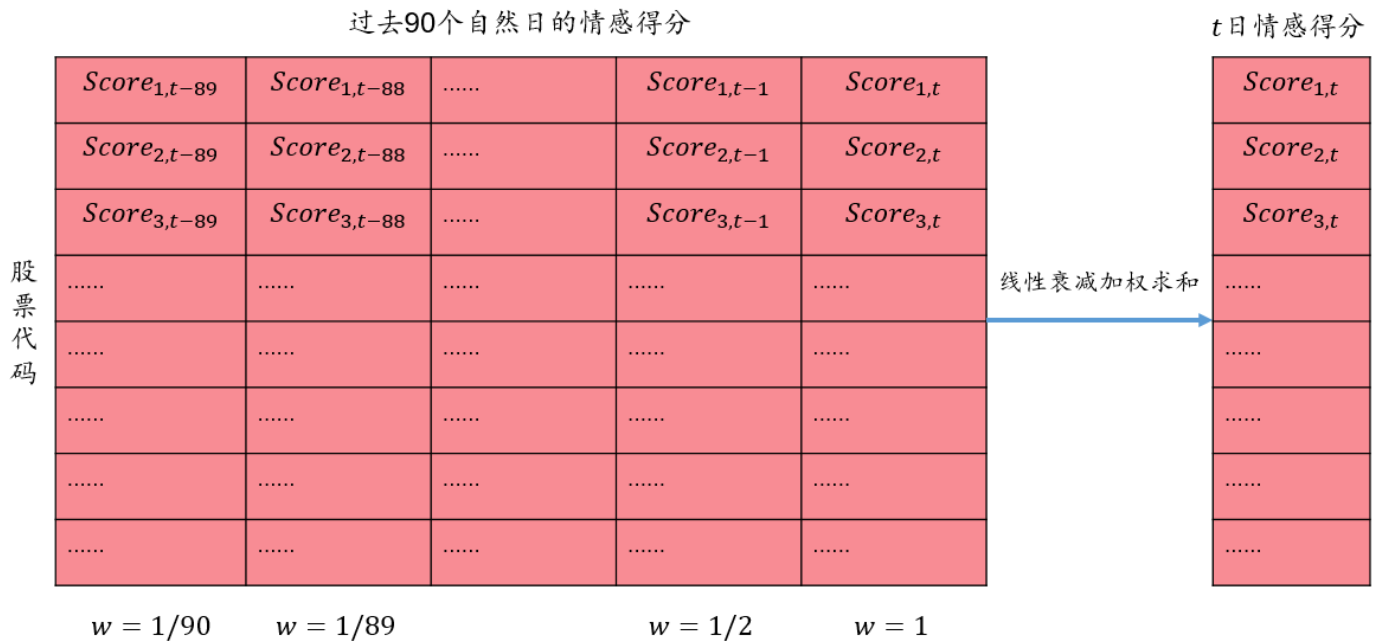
过去90个自然日的情感得分

| $Score_{1,t-89}$ | $Score_{1,t-88}$ | …… | $Score_{1,t-1}$ | $Score_{1,t}$ |
|---|---|---|---|---|
| $Score_{2,t-89}$ | $Score_{2,t-88}$ | …… | $Score_{2,t-1}$ | $Score_{2,t}$ |
| $Score_{3,t-89}$ | $Score_{3,t-88}$ | …… | $Score_{3,t-1}$ | $Score_{3,t}$ |
| …… | …… | …… | …… | …… |
| …… | …… | …… | …… | …… |
| …… | …… | …… | …… | …… |
| …… | …… | …… | …… | …… |
| …… | …… | …… | …… | …… |

股票代码

$w = 1/90$ $w = 1/89$ $w = 1/2$ $w = 1$

线性衰减加权求和

$t$日情感得分

| $Score_{1,t}$ |
|---|
| $Score_{2,t}$ |
| $Score_{3,t}$ |
| …… |
| …… |
| …… |
| …… |
| …… |